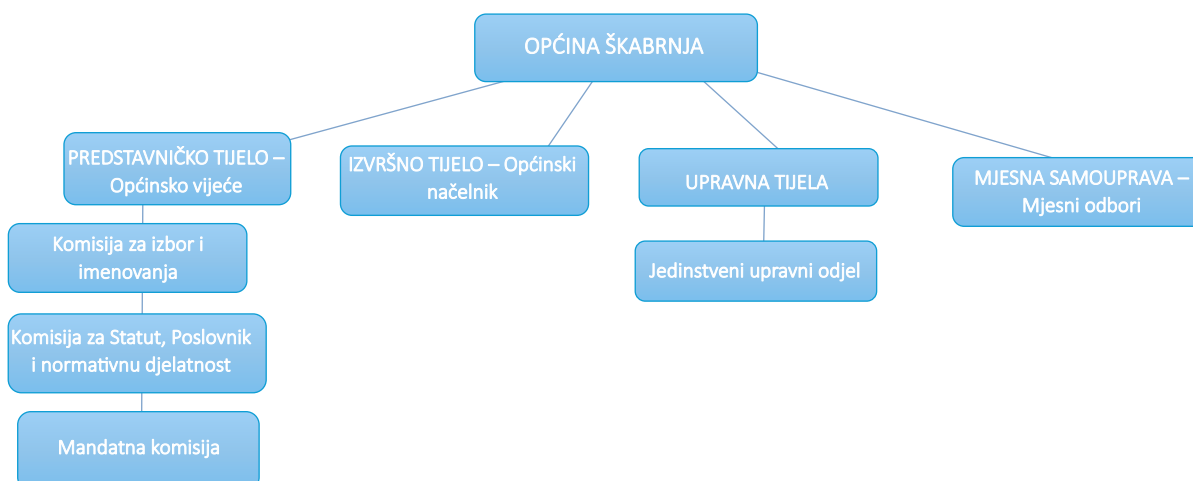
OPĆINA ŠKABRNJA

PREDSTAVNIČKO TIJELO – Općinsko vijeće

Komisija za izbor i imenovanja

Komisija za Statut, Poslovnik i normativnu djelatnost

Mandatna komisija

IZVRŠNO TIJELO – Općinski načelnik

UPRAVNA TIJELA

Jedinstveni upravni odjel

MJESNA SAMOUPRAVA – Mjesni odbori